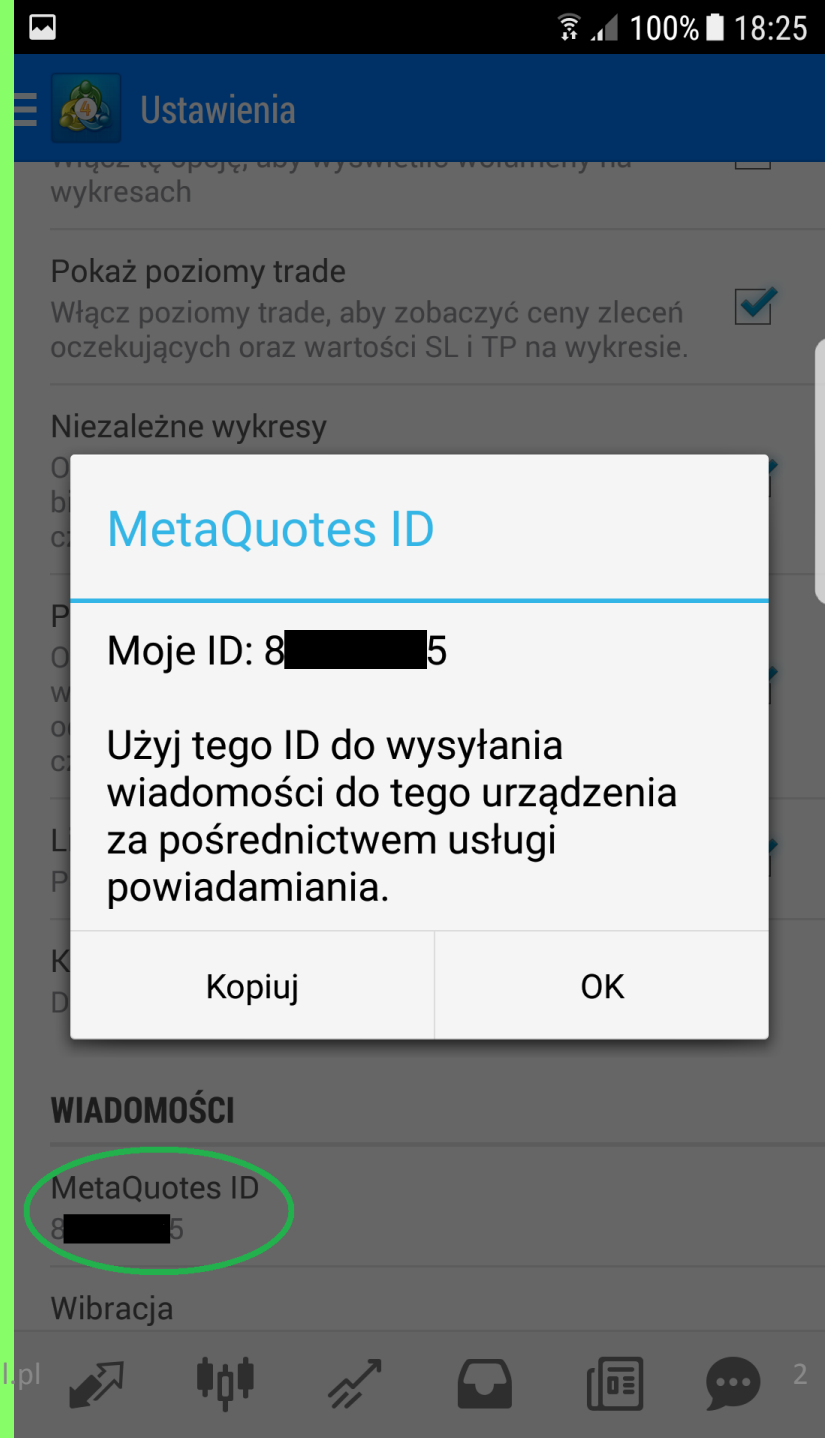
100% 18:25

Ustawienia

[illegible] wykresach

Pokaż poziomy trade
Włącz poziomy trade, aby zobaczyć ceny zleceń oczekujących oraz wartości SL i TP na wykresie.

Niezależne wykresy
O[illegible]
b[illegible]
c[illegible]

P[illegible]
O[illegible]
w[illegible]
o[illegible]
c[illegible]

L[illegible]
P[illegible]

K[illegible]
D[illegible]

MetaQuotes ID

Moje ID: 8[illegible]5

Użyj tego ID do wysyłania wiadomości do tego urządzenia za pośrednictwem usługi powiadamiania.

Kopiuj

OK

WIADOMOŚCI

MetaQuotes ID
8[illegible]5

Wibracja

l.pl

2